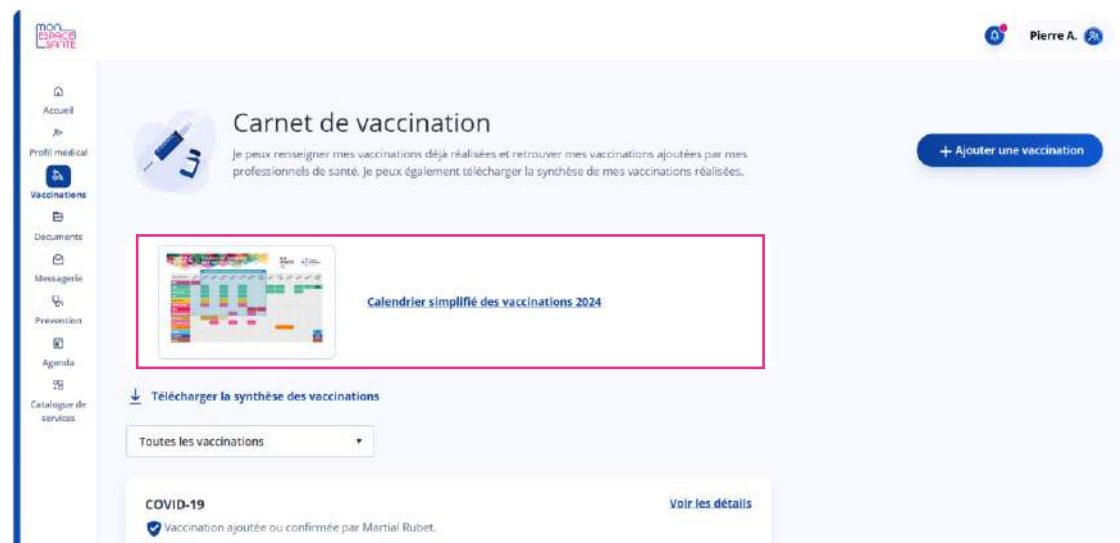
mon ESPACE SANTÉ

Pierre A.

Accueil
Profil médical
Vaccinations
Documents
Messagerie
Prévention
Agenda
Catalogue de services

Carnet de vaccination

Je peux renseigner mes vaccinations déjà réalisées et retrouver mes vaccinations ajoutées par mes professionnels de santé. Je peux également télécharger la synthèse de mes vaccinations réalisées.

+ Ajouter une vaccination

Calendrier simplifié des vaccinations 2024

Télécharger la synthèse des vaccinations

Toutes les vaccinations

COVID-19

Voir les détails

Vaccination ajoutée ou confirmée par Martial Rubet.